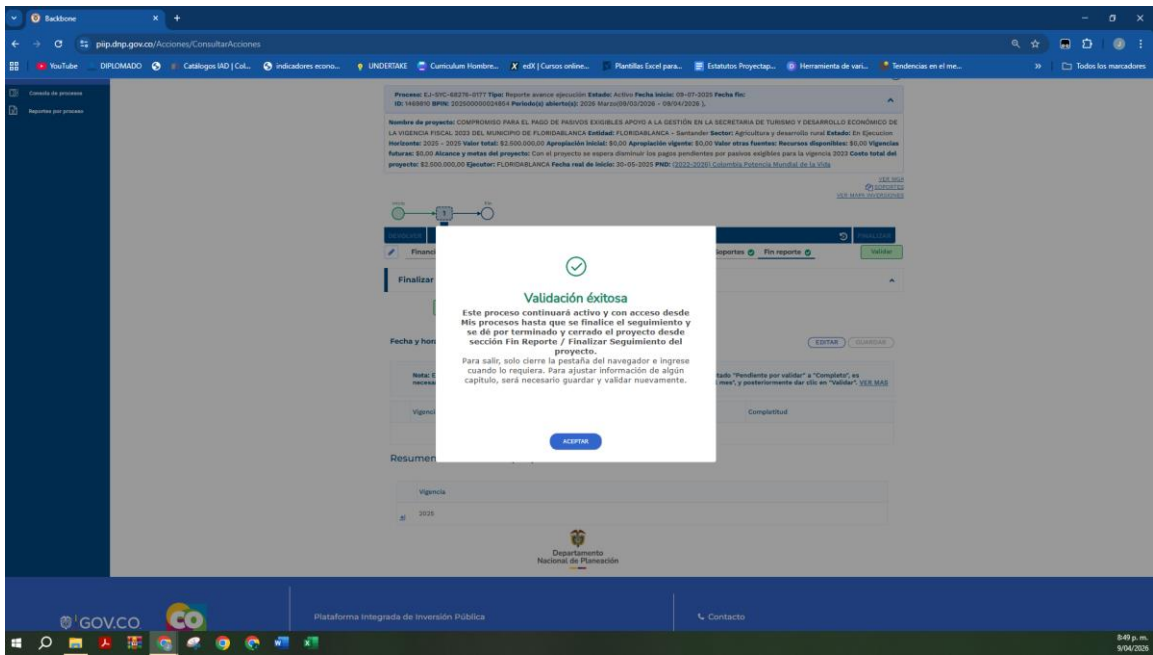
Backbone
piip.dnp.gov.co/Acciones/ConsultarAcciones
YouTube DIPLOMADO Catálogos IAD | Col... indicadores econo... UNDERTAKE Curriculum Hombre... edX | Cursos online... Plantillas Excel para... Estatutos Proyectap... Herramienta de vari... Tendencias en el me... Todos los marcadores

Consulta de procesos
Reportes por proceso

Proceso: EJ-SYC-68276-0177 Tipo: Reporte avance ejecución Estado: Activo Fecha inicio: 09-07-2025 Fecha fin: ID: 1465810 BPIN: 202500000024854 Periodo(s) abierto(s): 2026 Marzo(09/03/2026 - 09/04/2026 ).

Nombre de proyecto: COMPROMISO PARA EL PAGO DE PASIVOS EXIGIBLES APOYO A LA GESTIÓN EN LA SECRETARIA DE TURISMO Y DESARROLLO ECONÓMICO DE LA VIGENCIA FISCAL 2023 DEL MUNICIPIO DE FLORIDABLANCA Entidad: FLORIDABLANCA - Santander Sector: Agricultura y desarrollo rural Estado: En Ejecucion Horizonte: 2025 - 2025 Valor total: $2.500.000,00 Apropiación inicial: $0,00 Apropiación vigente: $0,00 Valor otras fuentes: Recursos disponibles: $0,00 Vigencias futuras: $0,00 Alcance y metas del proyecto: Con el proyecto se espera disminuir los pagos pendientes por pasivos exigibles para la vigencia 2023 Costo total del proyecto: $2.500.000,00 Ejecutor: FLORIDABLANCA Fecha real de inicio: 30-05-2025 PND: (2022-2026) Colombia Potencia Mundial de la Vida

VER MÁS
SOPORTES
VER MAPA INVERSIONES

Financi
Soportes Fin reporte
Validar
Finalizar
Fecha y hora
EDITAR GUARDAR
Nota:
necesa
tado "Pendiente por validar" a "Completo", es
mes", y posteriormente dar clic en "Validar". VER MÁS
Vigenci
Completitud
Resumen
Vigencia
2026

Validación éxitosa
Este proceso continuará activo y con acceso desde Mis procesos hasta que se finalice el seguimiento y se dé por terminado y cerrado el proyecto desde sección Fin Reporte / Finalizar Seguimiento del proyecto.
Para salir, solo cierre la pestaña del navegador e ingrese cuando lo requiera. Para ajustar información de algún capítulo, será necesario guardar y validar nuevamente.
ACEPTAR

Departamento Nacional de Planeación

GOV.CO CO
Plataforma Integrada de Inversión Pública
Contacto

8:49 p. m.
9/04/2026